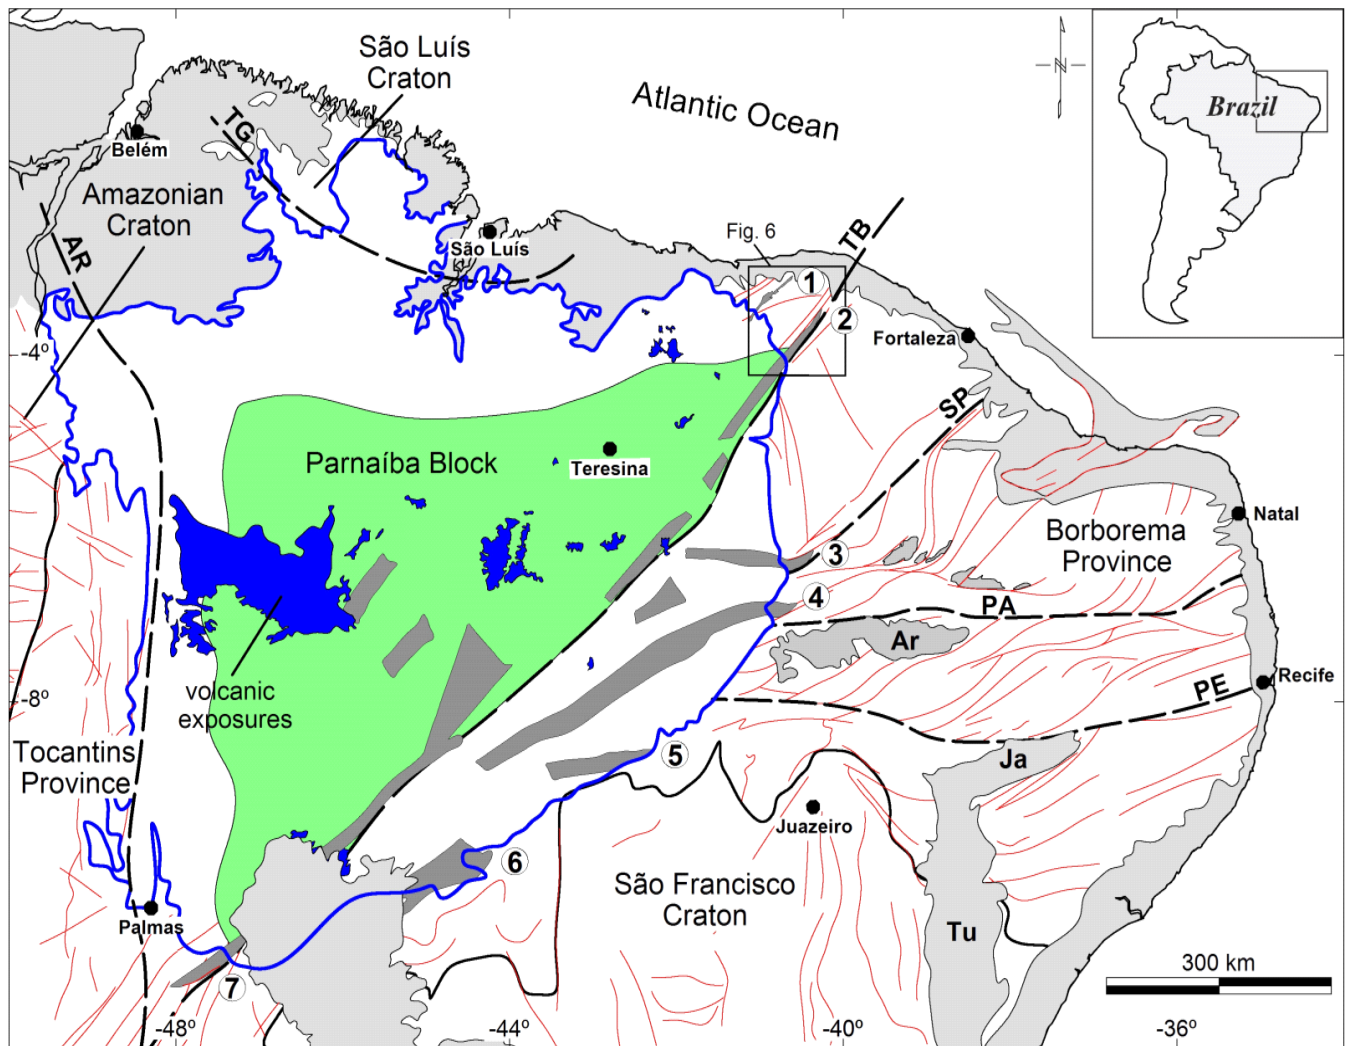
São Luís Craton

Atlantic Ocean

Brazil

N

TG

Belém

Amazonian Craton

AR

São Luís

Fig. 6

TB

1

2

Fortaleza

-4º

SP

Parnaíba Block

Teresina

Natal

Borborema Province

3

4

PA

Ar

volcanic exposures

-8º

Recife

PE

Tocantins Province

5

Ja

Juazeiro

6

São Francisco Craton

Palmas

Tu

300 km

7

-48º

-44º

-40º

-36º